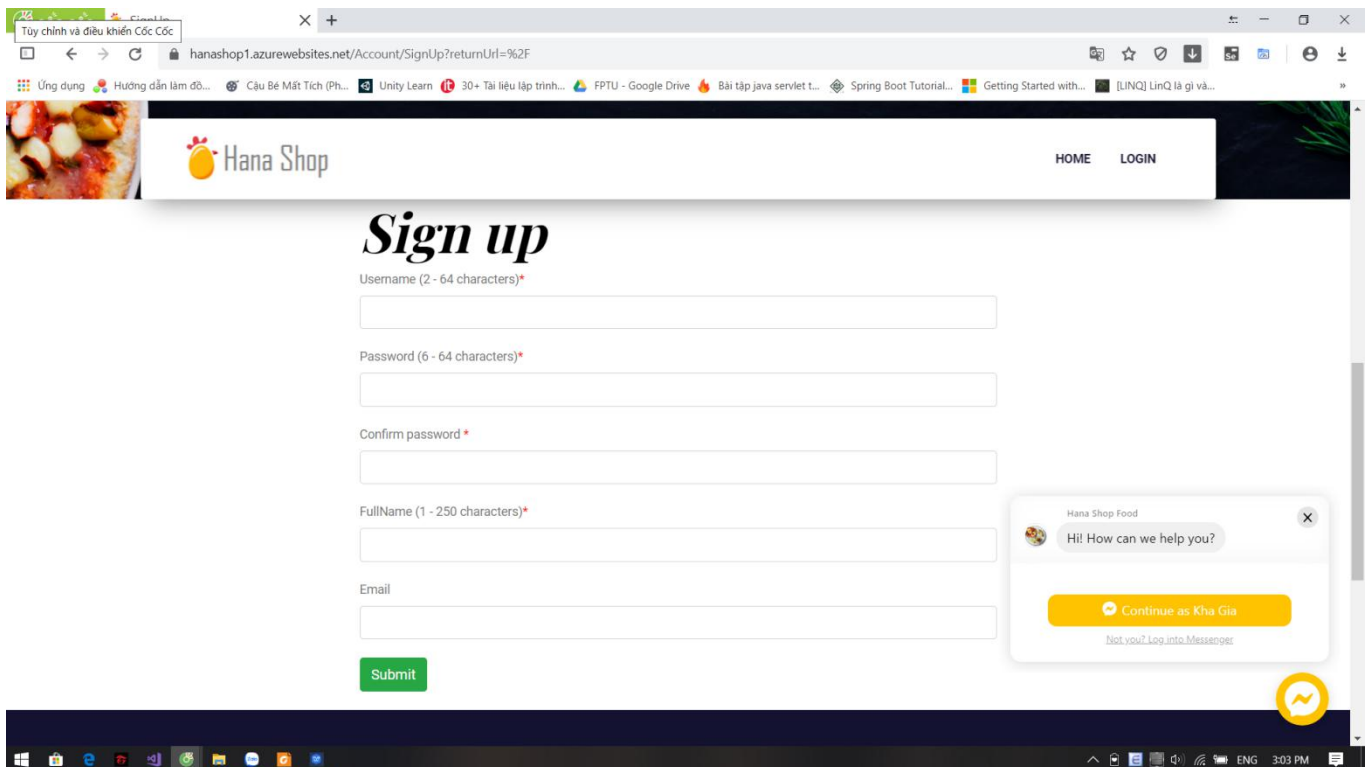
Tùy chỉnh và điều khiển Cốc Cốc
hanashop1.azurewebsites.net/Account/SignUp?returnUrl=%2F

Ứng dụng Hướng dẫn làm đồ... Cậu Bé Mất Tích (Ph... Unity Learn 30+ Tài liệu lập trình... FPTU - Google Drive Bài tập java servlet t... Spring Boot Tutorial... Getting Started with... [LINQ] LinQ là gì và...

Hana Shop

HOME LOGIN

Sign up

Username (2 - 64 characters)*

Password (6 - 64 characters)*

Confirm password *

FullName (1 - 250 characters)*

Email

Submit

Hana Shop Food
Hi! How can we help you?

Continue as Kha Gia

Not you? Log into Messenger

ENG 3:03 PM